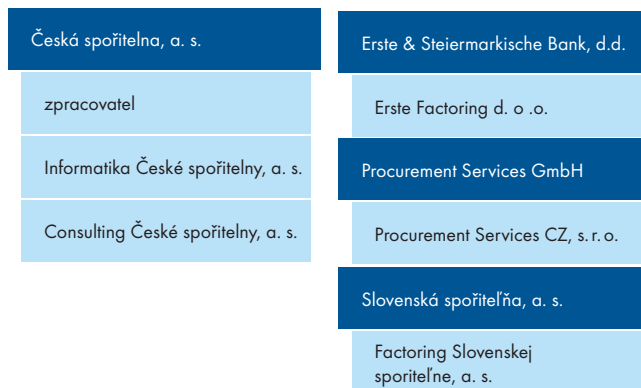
Česká spořitelna, a. s.

zpracovatel

Informatika České spořitelny, a. s.

Consulting České spořitelny, a. s.

Erste & Steiermarkische Bank, d.d.

Erste Factoring d. o .o.

Procurement Services GmbH

Procurement Services CZ, s. r. o.

Slovenská sporiteľňa, a. s.

Factoring Slovenskej sporiteľne, a. s.